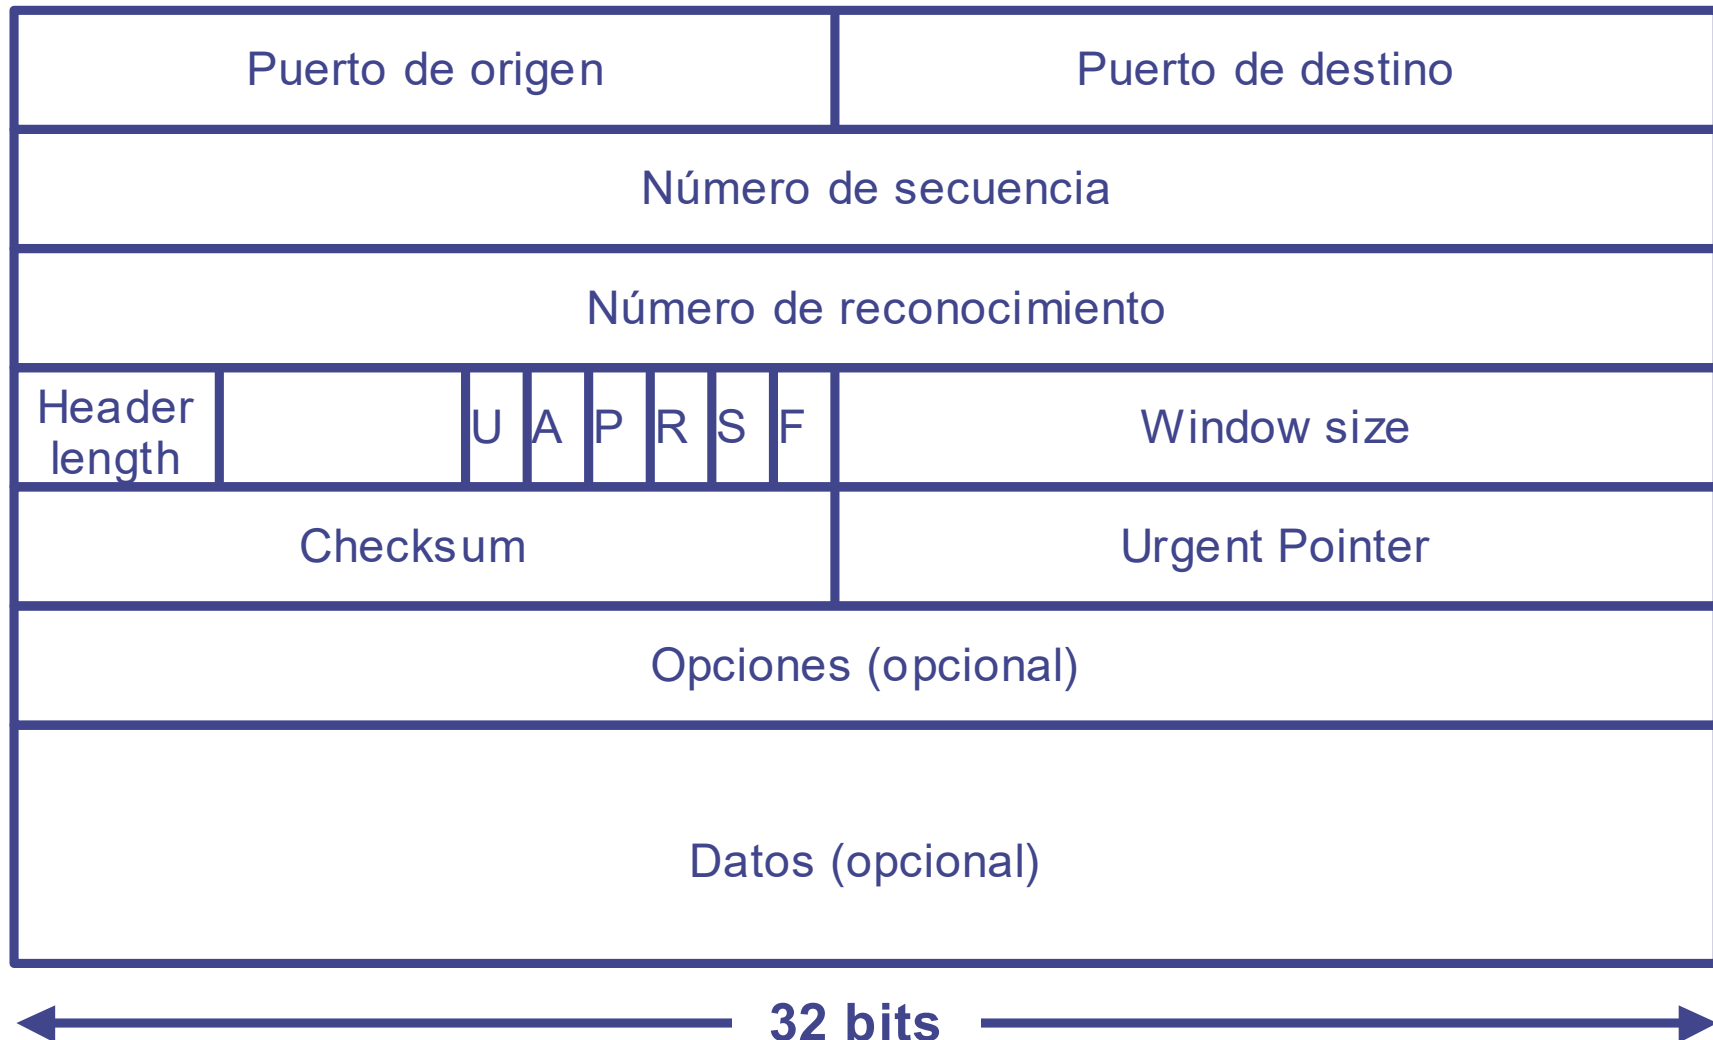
| Puerto de origen | Puerto de destino |
|---|---|
| Número de secuencia | |
| Número de reconocimiento | |
| Header length, U A P R S F | Window size |
| Checksum | Urgent Pointer |
| Opciones (opcional) | |
| Datos (opcional) | |

32 bits